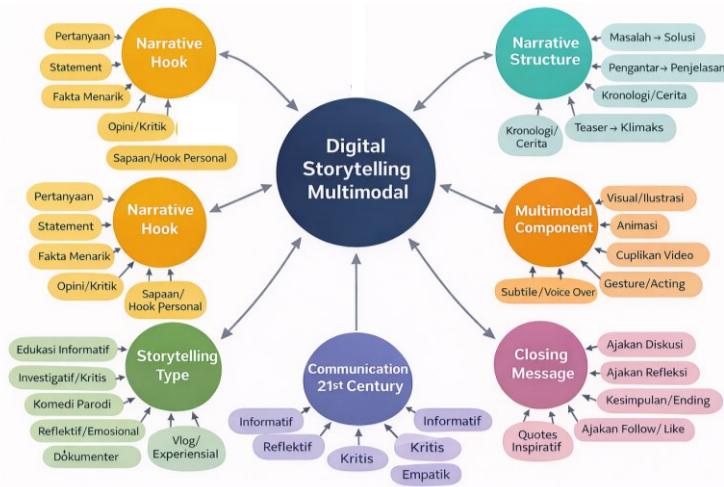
Digital Storytelling Multimodal

Narrative Hook
Pertanyaan
Statement
Fakta Menarik
Opini/Kritik
Sapaan/Hook Personal

Narrative Structure
Masalah → Solusi
Pengantar → Penjelasan
Kronologi/Cerita
Teaser → Klimaks
Kronologi/Cerita

Narrative Hook
Pertanyaan
Statement
Fakta Menarik
Opini/Kritik
Sapaan/Hook Personal

Multimodal Component
Visual/Ilustrasi
Animasi
Cuplikan Video
Gesture/Acting
Subtile/Voice Over

Storytelling Type
Edukasi Informatif
Investigatif/Kritis
Komedi Parodi
Reflektif/Emosional
Dokumenter
Vlog/Experiensial

Communication 21st Century
Informatif
Reflektif
Kritis
Informatif
Kritis
Empatik

Closing Message
Ajakan Diskusi
Ajakan Refleksi
Kesimpulan/Ending
Ajakan Follow/ Like
Quotes Inspiratif